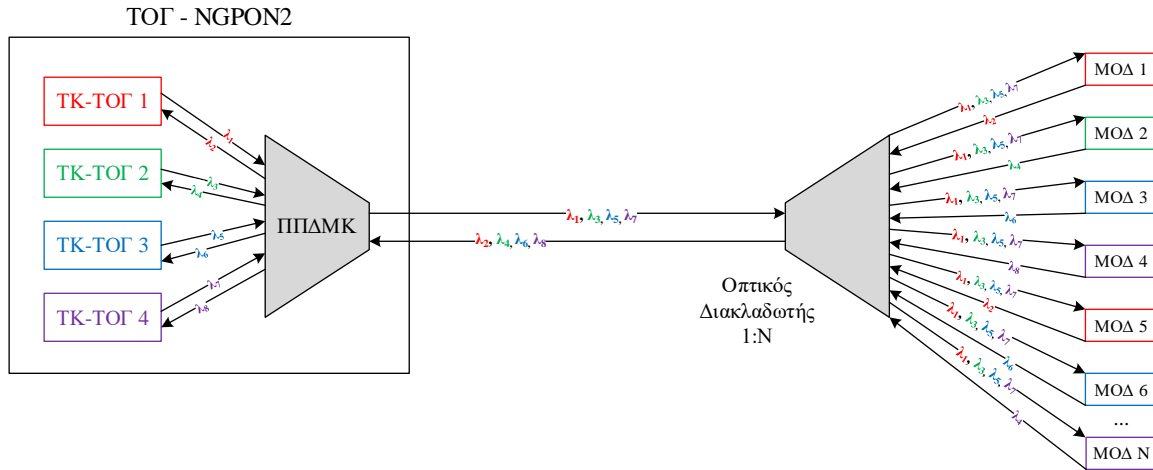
ΤΟΓ - NGPON2

ΤΚ-ΤΟΓ 1
ΤΚ-ΤΟΓ 2
ΤΚ-ΤΟΓ 3
ΤΚ-ΤΟΓ 4

$\lambda_1$
$\lambda_2$
$\lambda_3$
$\lambda_4$
$\lambda_5$
$\lambda_6$
$\lambda_7$
$\lambda_8$

ΠΠΔΜΚ

$\lambda_1, \lambda_3, \lambda_5, \lambda_7$
$\lambda_2, \lambda_4, \lambda_6, \lambda_8$

Οπτικός Διακλαδωτής 1:N

$\lambda_1, \lambda_3, \lambda_5, \lambda_7$
$\lambda_2$
ΜΟΔ 1
$\lambda_1, \lambda_3, \lambda_5, \lambda_7$
$\lambda_4$
ΜΟΔ 2
$\lambda_1, \lambda_3, \lambda_5, \lambda_7$
$\lambda_6$
ΜΟΔ 3
$\lambda_1, \lambda_3, \lambda_5, \lambda_7$
$\lambda_8$
ΜΟΔ 4
$\lambda_1, \lambda_3, \lambda_5, \lambda_7$
$\lambda_2$
ΜΟΔ 5
$\lambda_1, \lambda_3, \lambda_5, \lambda_7$
$\lambda_6$
ΜΟΔ 6
...
$\lambda_1, \lambda_3, \lambda_5, \lambda_7$
$\lambda_4$
ΜΟΔ N